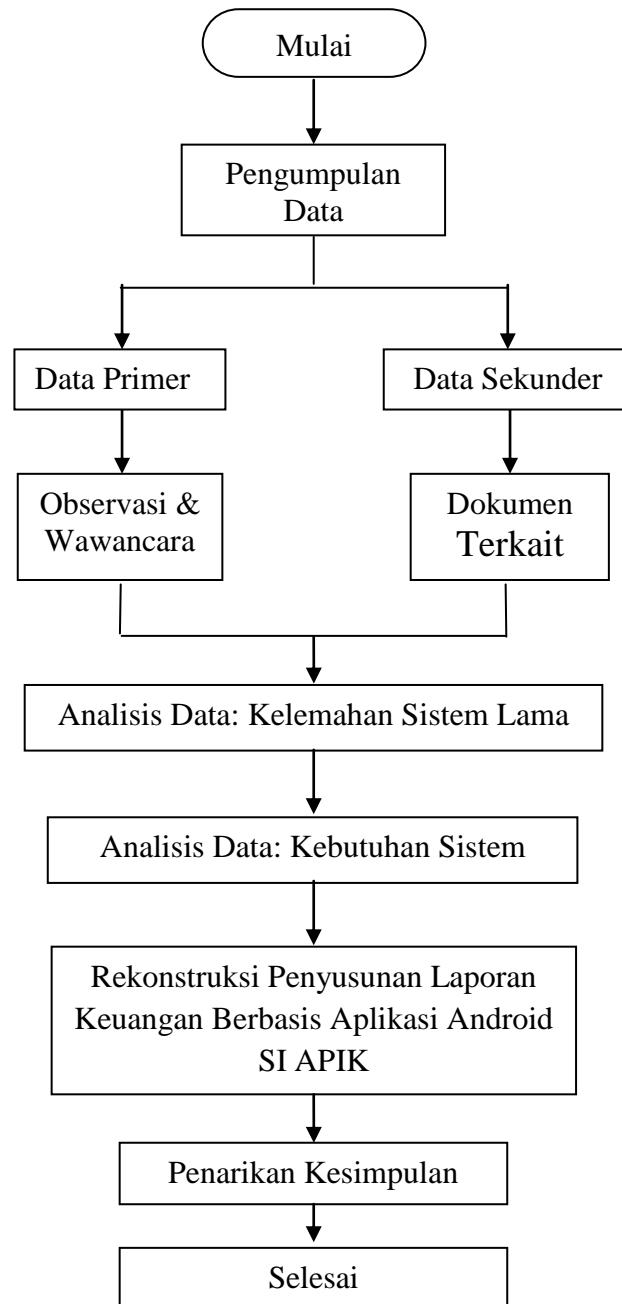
Mulai

Pengumpulan Data

Data Primer

Data Sekunder

Observasi & Wawancara

Dokumen Terkait

Analisis Data: Kelemahan Sistem Lama

Analisis Data: Kebutuhan Sistem

Rekonstruksi Penyusunan Laporan Keuangan Berbasis Aplikasi Android SI APIK

Penarikan Kesimpulan

Selesai